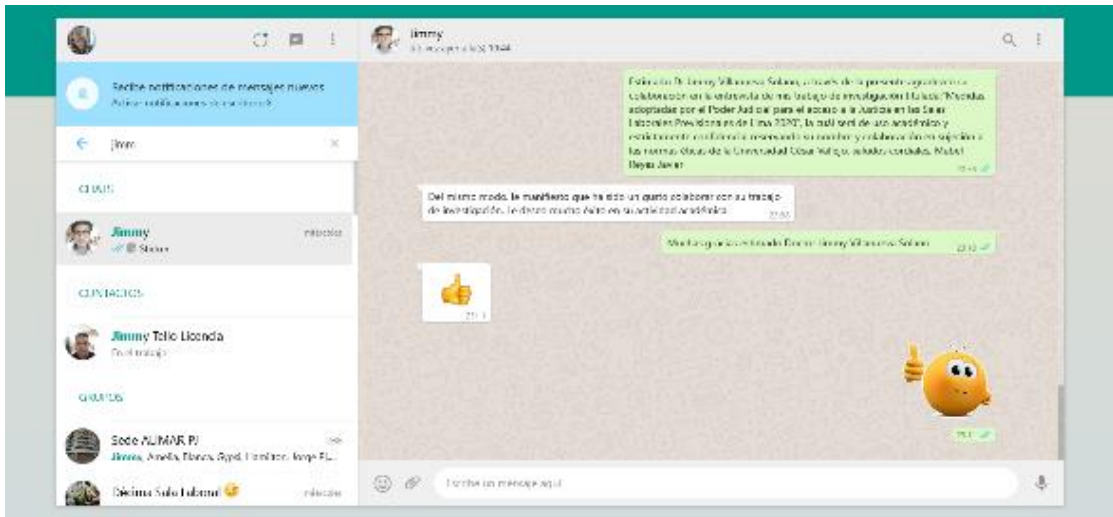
Jimmy
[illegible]

Recibe notificaciones de mensajes nuevos
Activar notificaciones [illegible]

jimm

CHATS

Jimmy
Sticker
miércoles

CONTACTOS

Jimmy Tello Llerena
En el trabajo

GRUPOS

Sede ALIMAR PJ
Jimmy, Amelia, Blanca, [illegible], Jorge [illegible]

Décima Sala Laboral
miércoles

Estimado Dr. Jimmy Villanueva Salomé, a través de la presente agradezco su colaboración en la entrevista de mi trabajo de investigación titulado "Medidas adoptadas por el Poder Judicial para el acceso a la Justicia en las Salas Laborales Permanentes de Lima 2020", la cual será de uso académico y estrictamente confidencial reservando su nombre y colaboración en sujeción a las normas éticas de la Universidad César Vallejo, saludos cordiales. Mabel Reyes Javier
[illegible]

Del mismo modo, le manifiesto que ha sido un gusto colaborar con su trabajo de investigación. Le deseo mucho éxito en su actividad académica
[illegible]

Muchas gracias estimado Doctor Jimmy Villanueva Salomé
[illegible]

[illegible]

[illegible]

Escribe un mensaje aquí